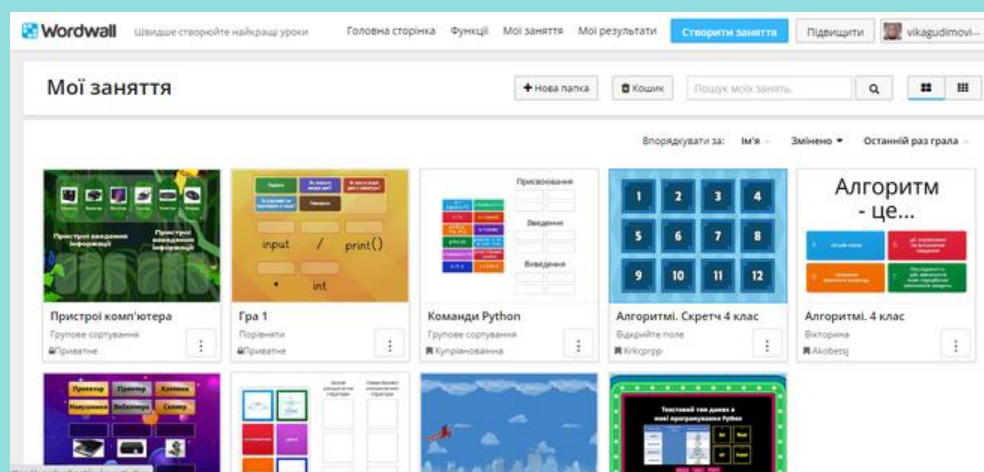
Wordwall Швидше створюйте найкращі уроки Головна сторінка Функції Мої заняття Мої результати Створити заняття Підвищити vikagudimovi...

Мої заняття

Нова папка Кошик Пошук моїх занять

Впорядкувати за: Ім'я Змінено Останній раз грала

Пристрої введення інформації Пристрої виведення інформації

input / print() int

Присвоювання Введення Виведення

1 2 3 4 5 6 7 8 9 10 11 12

Алгоритм - це...

Пристрої комп'ютера
Групове сортування
Приватне

Гра 1
Порівняти
Приватне

Команди Python
Групове сортування
Купірованийна

Алгоритмі. Скретч 4 клас
Відкрийте поле
Krkcprpp

Алгоритмі. 4 клас
Вікторина
Akobetsj

Принтер Принтер Колонки Навушники Вебкамера Сканер

Текстовий тип даних в мові програмування Python